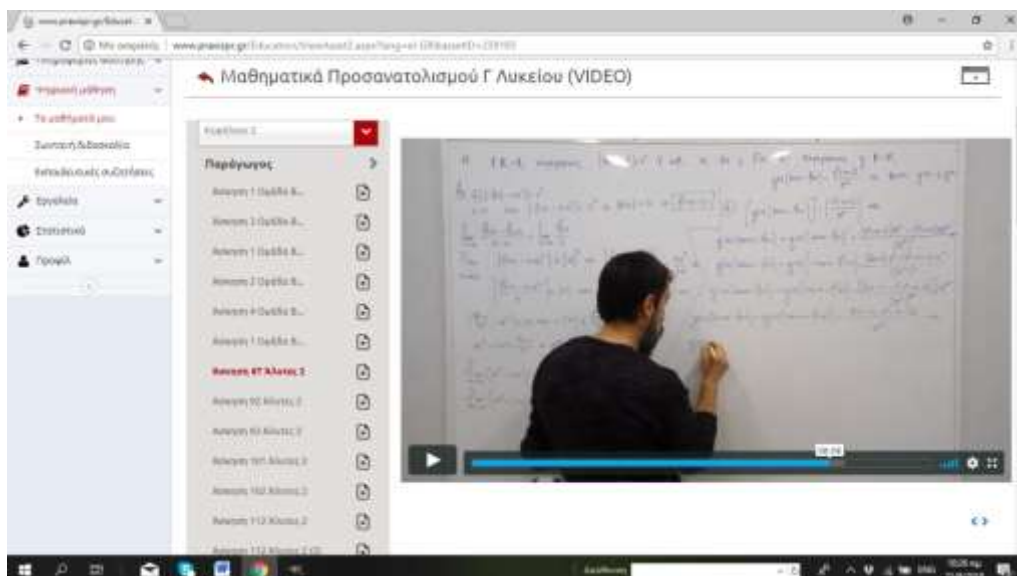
Μαθηματικά Προσανατολισμού Γ Λυκείου (VIDEO)

Ψηφιακή μάθηση

Τα μαθήματά μου

Συνοπτική διδασκαλία

Εκπαιδευτικές συζητήσεις

Εργαλεία

Στατιστικά

Προφίλ

Κεφάλαιο 2

Παράγωγος

Άσκηση 1 Ομάδα Β...

Άσκηση 3 Ομάδα Β...

Άσκηση 1 Ομάδα Β...

Άσκηση 2 Ομάδα Β...

Άσκηση 4 Ομάδα Β...

Άσκηση 1 Ομάδα Β...

Άσκηση 47 Άλυτες 2

Άσκηση 92 Άλυτες 2

Άσκηση 93 Άλυτες 2

Άσκηση 101 Άλυτες 2

Άσκηση 102 Άλυτες 2

Άσκηση 112 Άλυτες 2

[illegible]

18:24